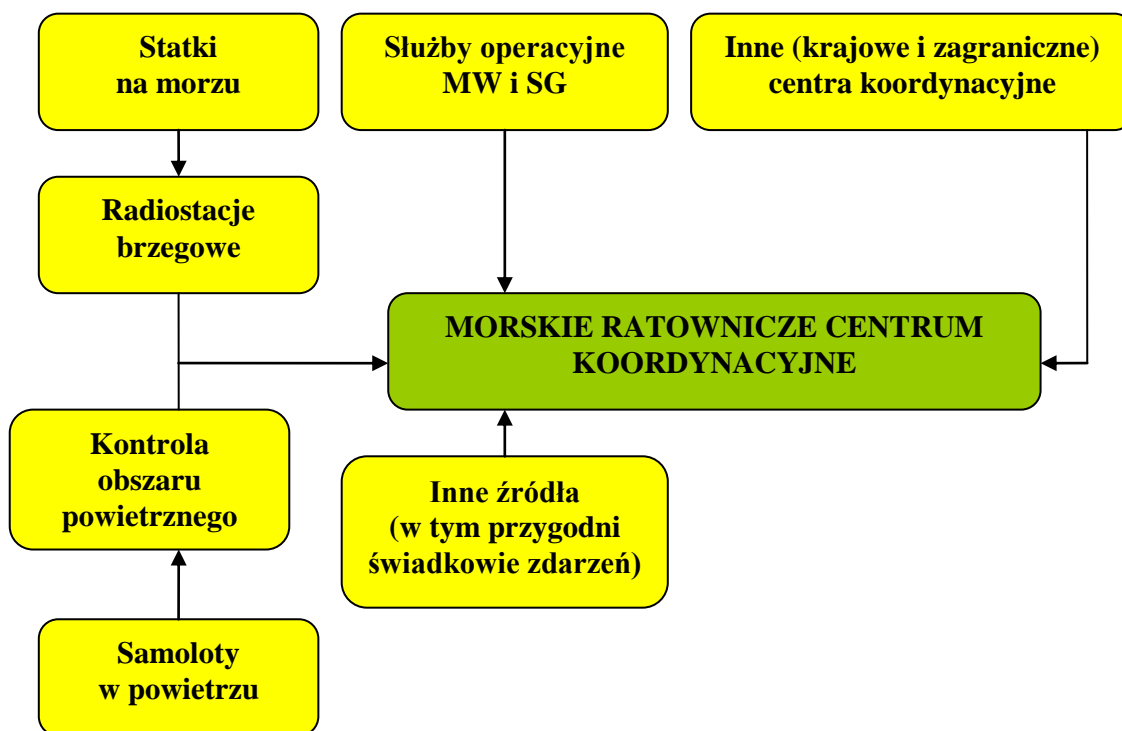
Statki na morzu

Służby operacyjne MW i SG

Inne (krajowe i zagraniczne) centra koordynacyjne

Radiostacje brzegowe

MORSKIE RATOWNICZE CENTRUM KOORDYNACYJNE

Kontrola obszaru powietrznego

Inne źródła (w tym przygodni świadkowie zdarzeń)

Samoloty w powietrzu